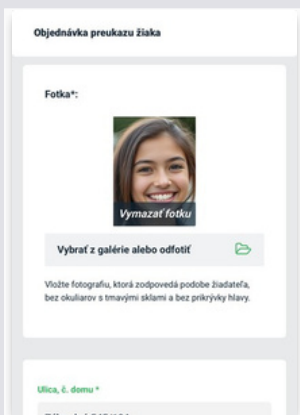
Objednávka preukazu žiaka

Fotka*:

Vymazať fotku

Vybrať z galérie alebo odfotiť

Vložte fotografiu, ktorá zodpovedá podobe žiadateľa, bez okuliarov s tmavými sklami a bez pokrývky hlavy.

Ulica, č. domu *

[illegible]